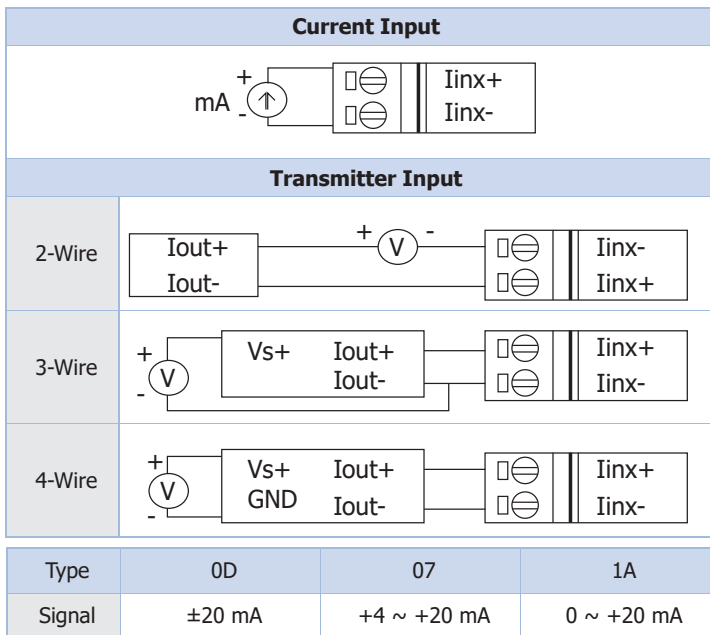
Current Input

mA + - Iinx+ Iinx-

Transmitter Input

| 2-Wire | Iout+ Iout- + V - Iinx- Iinx+ |
|---|---|
| 3-Wire | + V - Vs+ Iout+ Iout- Iinx+ Iinx- |
| 4-Wire | + V - Vs+ GND Iout+ Iout- Iinx+ Iinx- |

| Type | 0D | 07 | 1A |
|---|---|---|---|
| Signal | ±20 mA | +4 ~ +20 mA | 0 ~ +20 mA |